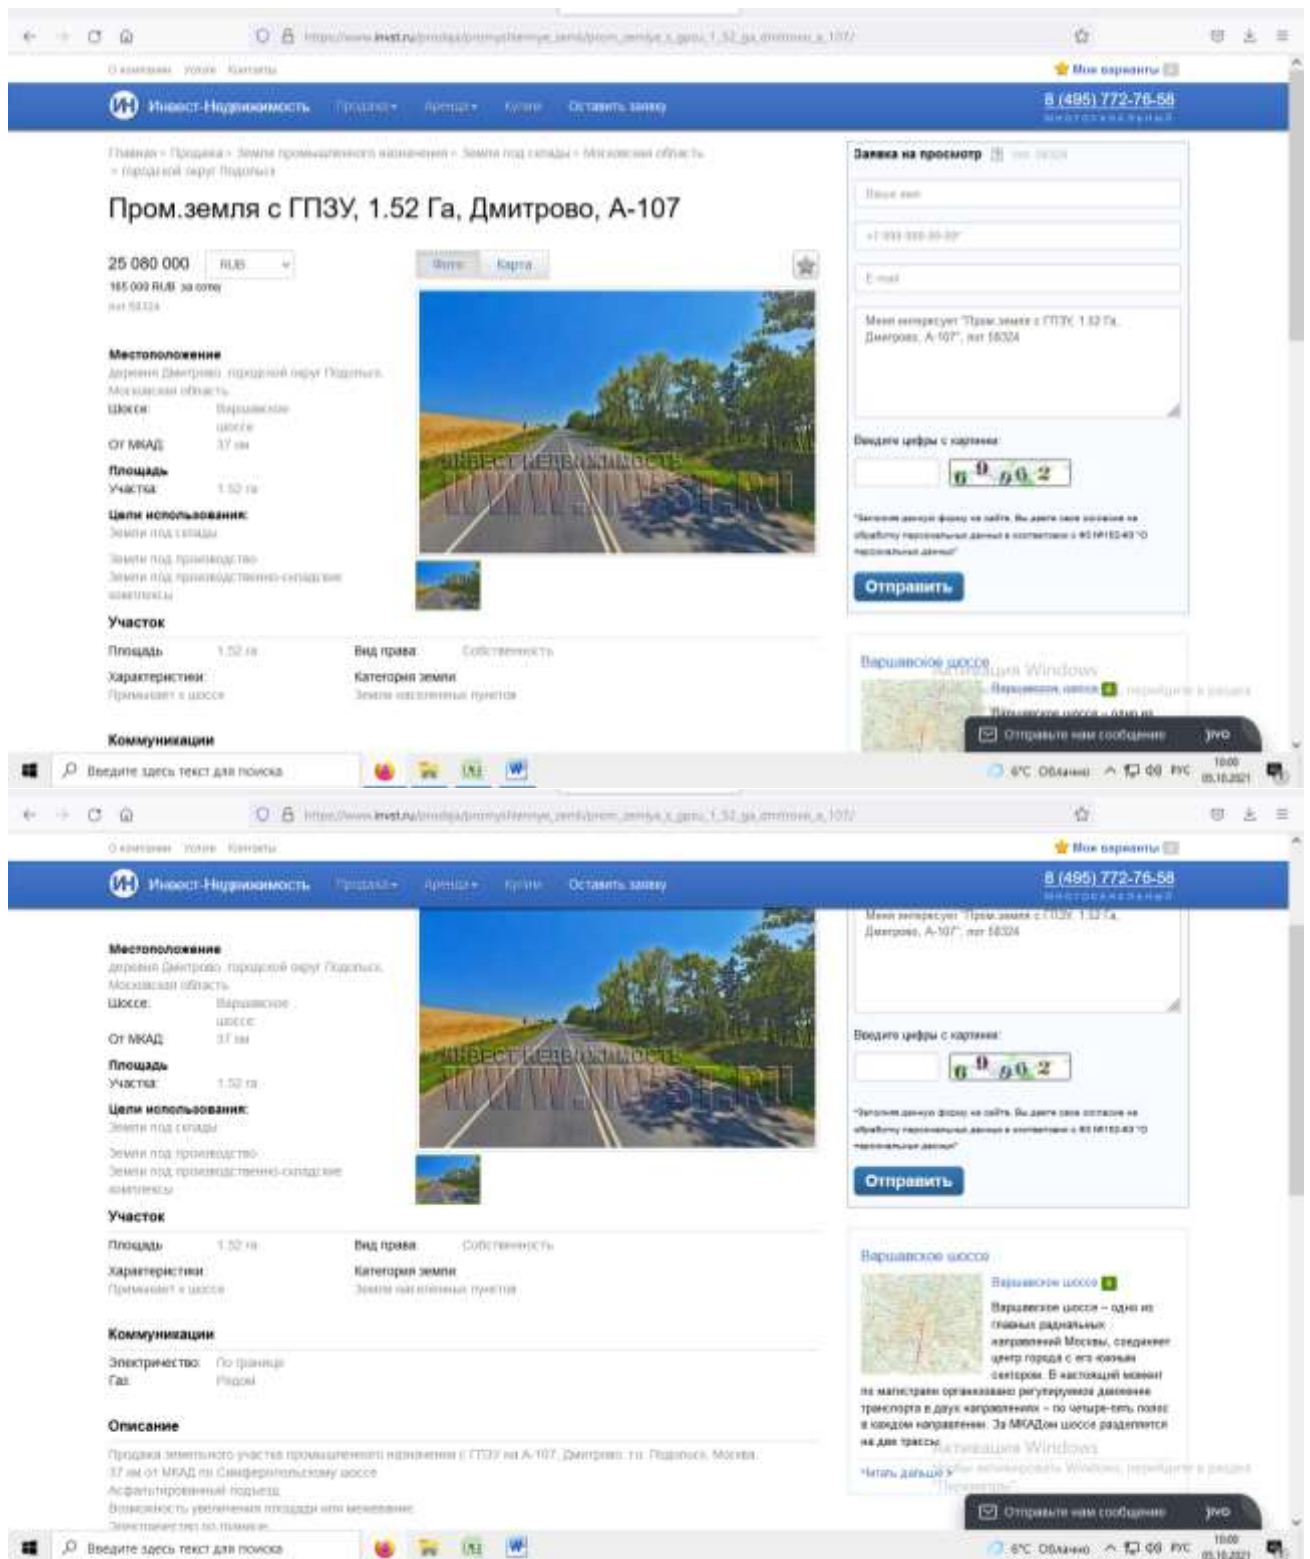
О компании Услуги Контакты
Мои варианты
Инвест-Недвижимость Продажа Аренда Купим Оставить заявку
8 (495) 772-76-58
Главная › Продажа › Земли промышленного назначения › Земли под склады › Московская область › городской округ Подольск
Пром.земля с ГПЗУ, 1.52 Га, Дмитрово, А-107
25 080 000 RUB
165 000 RUB за сотку
лот 58324
Фото Карта
Местоположение
деревня Дмитрово, городской округ Подольск, Московская область
Шоссе: Варшавское шоссе
От МКАД: 37 км
Площадь
Участка: 1.52 га
Цели использования:
Земли под склады
Земли под производство
Земли под производственно-складские комплексы
Участок
Площадь: 1.52 га
Вид права: Собственность
Характеристики: Примыкает к шоссе
Категория земли: Земли населенных пунктов
Коммуникации
Заявка на просмотр
Ваше имя
+7 (999) 999-99-99
E-mail
Меня интересует "Пром.земля с ГПЗУ, 1.52 Га, Дмитрово, А-107", лот 58324
Введите цифры с картинки:
69062
"Заполняя данную форму на сайте, Вы даете свое согласие на обработку персональных данных в соответствии с ФЗ №152-ФЗ "О персональных данных"
Отправить
Варшавское шоссе
Активация Windows
Отправьте нам сообщение
Введите здесь текст для поиска
6°C Облачно РУС 10:00 05.10.2021

О компании Услуги Контакты
Мои варианты
Инвест-Недвижимость Продажа Аренда Купим Оставить заявку
8 (495) 772-76-58
Местоположение
деревня Дмитрово, городской округ Подольск, Московская область
Шоссе: Варшавское шоссе
От МКАД: 37 км
Площадь
Участка: 1.52 га
Цели использования:
Земли под склады
Земли под производство
Земли под производственно-складские комплексы
Участок
Площадь: 1.52 га
Вид права: Собственность
Характеристики: Примыкает к шоссе
Категория земли: Земли населенных пунктов
Коммуникации
Электричество: По границе
Газ: Рядом
Описание
Продажа земельного участка промышленного назначения с ГПЗУ на А-107, Дмитрово, г.о. Подольск, Москва.
37 км от МКАД по Симферопольскому шоссе
Асфальтированный подъезд
Возможность увеличения площади или межевание
Электричество по границе
Меня интересует "Пром.земля с ГПЗУ, 1.52 Га, Дмитрово, А-107", лот 58324
Введите цифры с картинки:
69062
"Заполняя данную форму на сайте, Вы даете свое согласие на обработку персональных данных в соответствии с ФЗ №152-ФЗ "О персональных данных"
Отправить
Варшавское шоссе
Варшавское шоссе
Варшавское шоссе – одно из главных радиальных направлений Москвы, соединяет центр города с его южными секторами. В настоящий момент по магистрали организовано регулируемое движение транспорта в двух направлениях – по четыре-пять полос в каждом направлении. За МКАДом шоссе разделяется на две трассы.
Читать дальше
Активация Windows
Чтобы активировать Windows, перейдите в раздел "Параметры".
Отправьте нам сообщение
Введите здесь текст для поиска
6°C Облачно РУС 10:00 05.10.2021